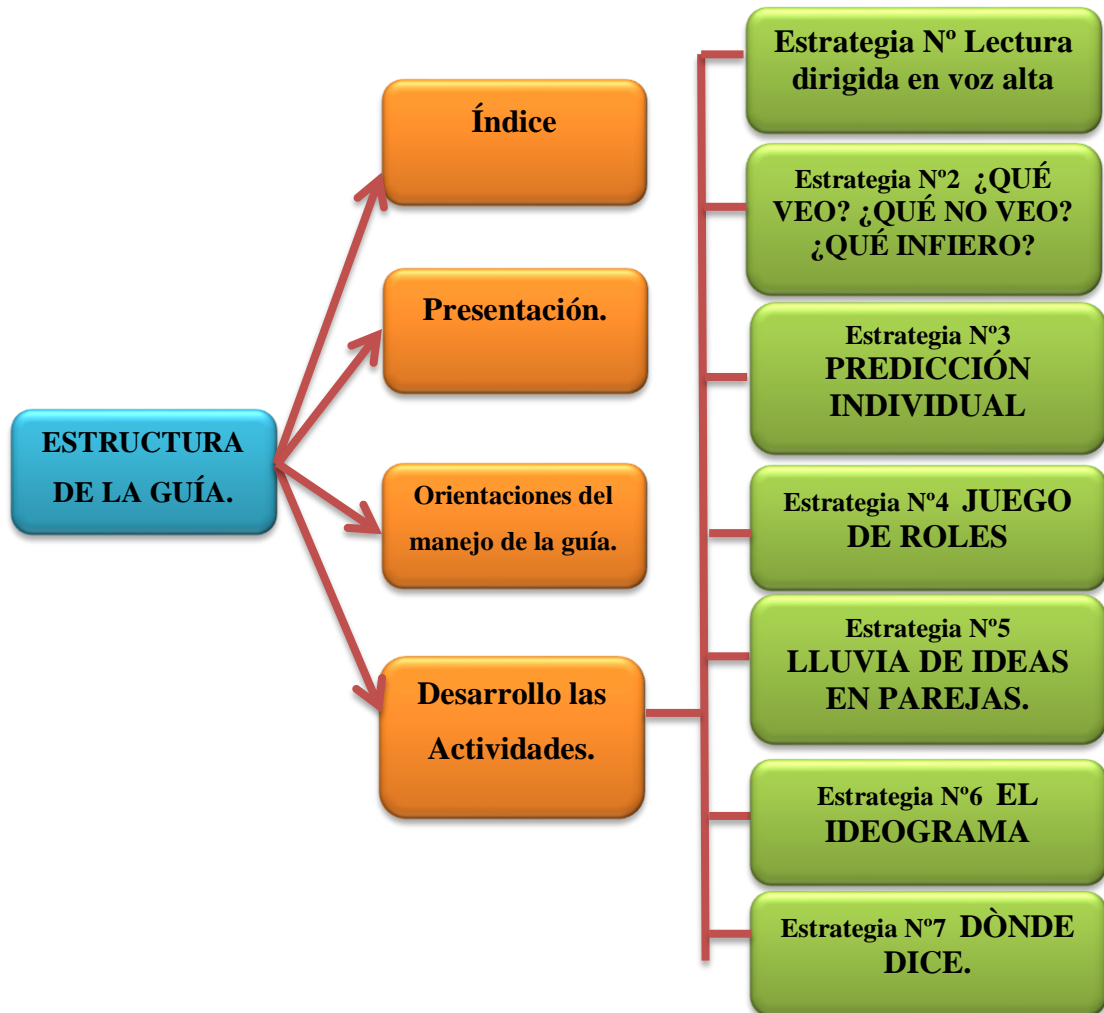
ESTRUCTURA DE LA GUÍA.

Índice

Presentación.

Orientaciones del manejo de la guía.

Desarrollo las Actividades.

Estrategia Nº Lectura dirigida en voz alta

Estrategia Nº2 ¿QUÉ VEO? ¿QUÉ NO VEO? ¿QUÉ INFIERO?

Estrategia Nº3 PREDICCIÓN INDIVIDUAL

Estrategia Nº4 JUEGO DE ROLES

Estrategia Nº5 LLUVIA DE IDEAS EN PAREJAS.

Estrategia Nº6 EL IDEOGRAMA

Estrategia Nº7 DÒNDE DICE.